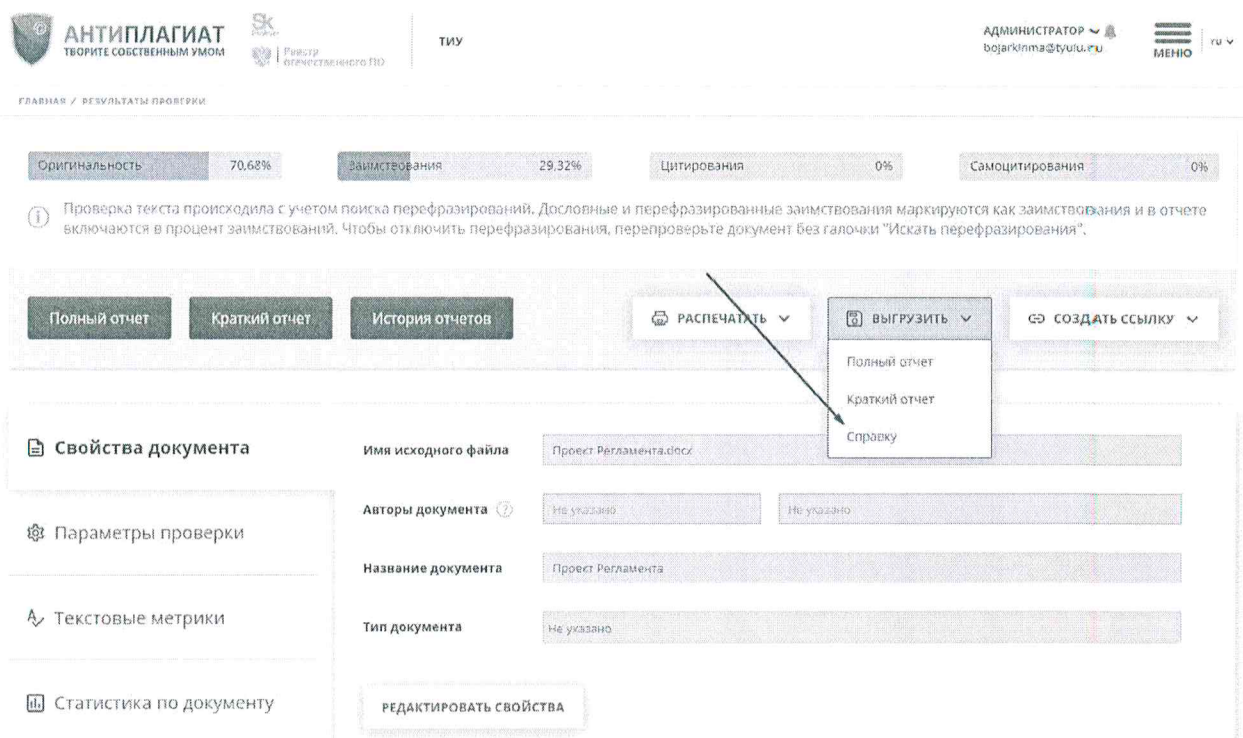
АНТИПЛАГИАТ
ТВОРИТЕ СОБСТВЕННЫМ УМОМ

Sk

Реестр отечественного ПО

ТИУ

АДМИНИСТРАТОР
bojarkinma@tyuiu.ru

МЕНЮ

ru

ГЛАВНАЯ / РЕЗУЛЬТАТЫ ПРОВЕРКИ

| Оригинальность | 70,68% | Заимствования | 29,32% | Цитирования | 0% | Самоцитирования | 0% |
|---|---|---|---|---|---|---|---|

Проверка текста происходила с учетом поиска перефразирований. Дословные и перефразированные заимствования маркируются как заимствования и в отчете включаются в процент заимствований. Чтобы отключить перефразирования, перепроверьте документ без галочки "Искать перефразирования".

Полный отчет

Краткий отчет

История отчетов

РАСПЕЧАТАТЬ

ВЫГРУЗИТЬ

Полный отчет

Краткий отчет

Справку

СОЗДАТЬ ССЫЛКУ

Свойства документа

Параметры проверки

Текстовые метрики

Статистика по документу

Имя исходного файла: Проект Регламента.docx

Авторы документа: Не указано | Не указано

Название документа: Проект Регламента

Тип документа: Не указано

РЕДАКТИРОВАТЬ СВОЙСТВА